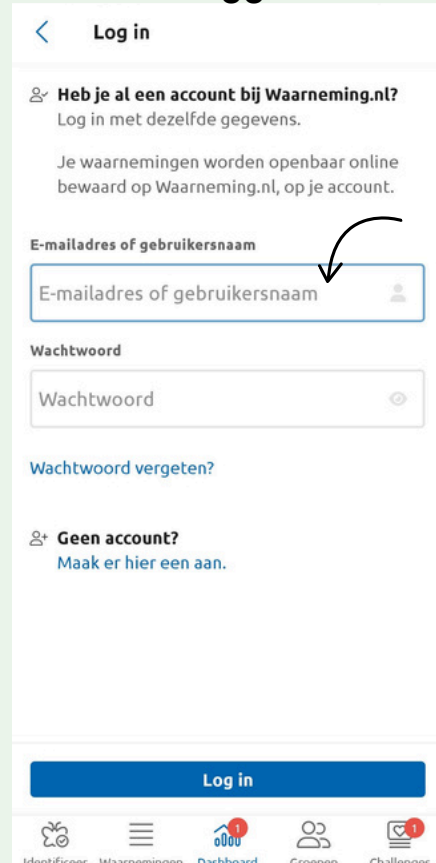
Log in

Heb je al een account bij Waarneming.nl?
Log in met dezelfde gegevens.

Je waarnemingen worden openbaar online bewaard op Waarneming.nl, op je account.

E-mailadres of gebruikersnaam

E-mailadres of gebruikersnaam

Wachtwoord

Wachtwoord

Wachtwoord vergeten?

Geen account?
Maak er hier een aan.

Log in

Identificeer Waarnemingen 1 Dashboard Groepen 1 Challenges